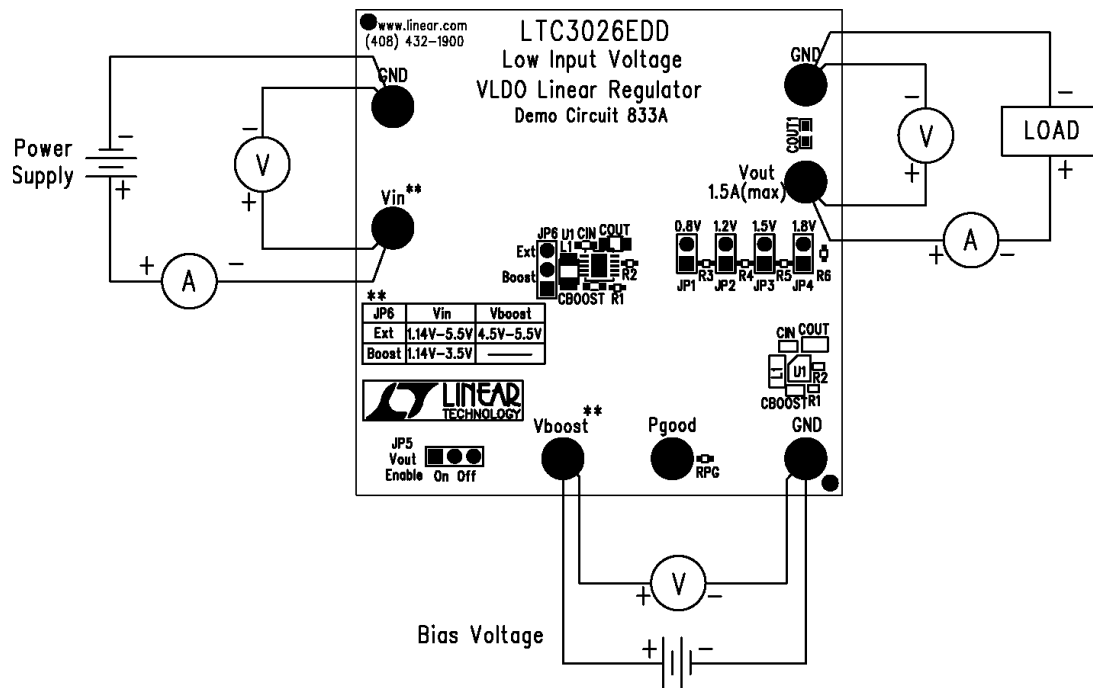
www.linear.com
(408) 432-1900

LTC3026EDD
Low Input Voltage
VLDO Linear Regulator
Demo Circuit 833A

GND

Power Supply

−
+

−
V
+

Vin**

+ A −

JP6
Ext
Boost
U1 CIN COUT
L1
R2
CBOOST R1

0.8V 1.2V 1.5V 1.8V
R3 R4 R5 R6
JP1 JP2 JP3 JP4

GND
COUT1
Vout
1.5A(max)

−
V
+

−
LOAD
+

+ A −

**
| JP6 | Vin | Vboost |
|---|---|---|
| Ext | 1.14V−5.5V | 4.5V−5.5V |
| Boost | 1.14V−3.5V | ——— |

CIN COUT
L1 U1 R2
CBOOST R1

LINEAR TECHNOLOGY

JP5
Vout
Enable On Off

Vboost**

Pgood
RPG

GND

+ V −

Bias Voltage

+ −